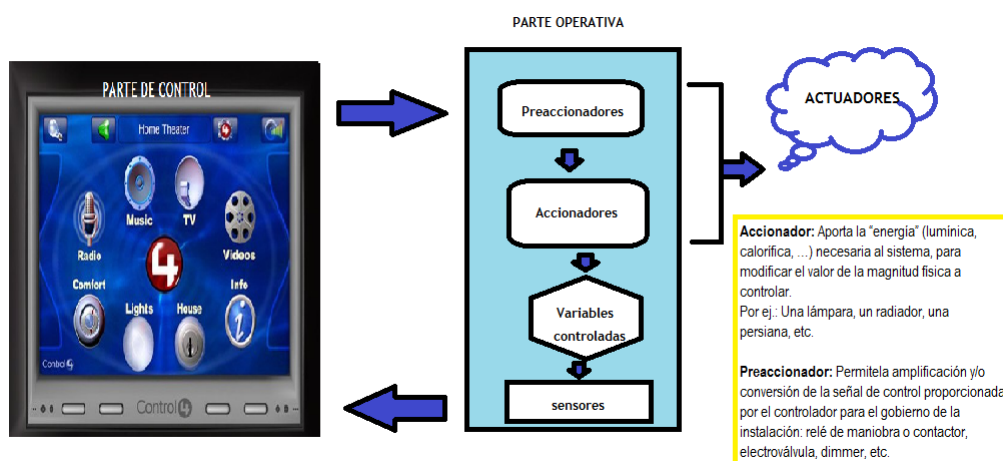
PARTE OPERATIVA

PARTE DE CONTROL

Home Theater

Music

TV

Radio

Videos

Comfort

Info

Lights

House

Control4

Control4

Preaccionadores

Accionadores

Variables controladas

sensores

ACTUADORES

Accionador: Aporta la "energía" (lumínica, calorífica, ...) necesaria al sistema, para modificar el valor de la magnitud física a controlar.
Por ej.: Una lámpara, un radiador, una persiana, etc.

Preaccionador: Permitela amplificación y/o conversión de la señal de control proporcionada por el controlador para el gobierno de la instalación: relé de maniobra o contactor, electroválvula, dimmer, etc.